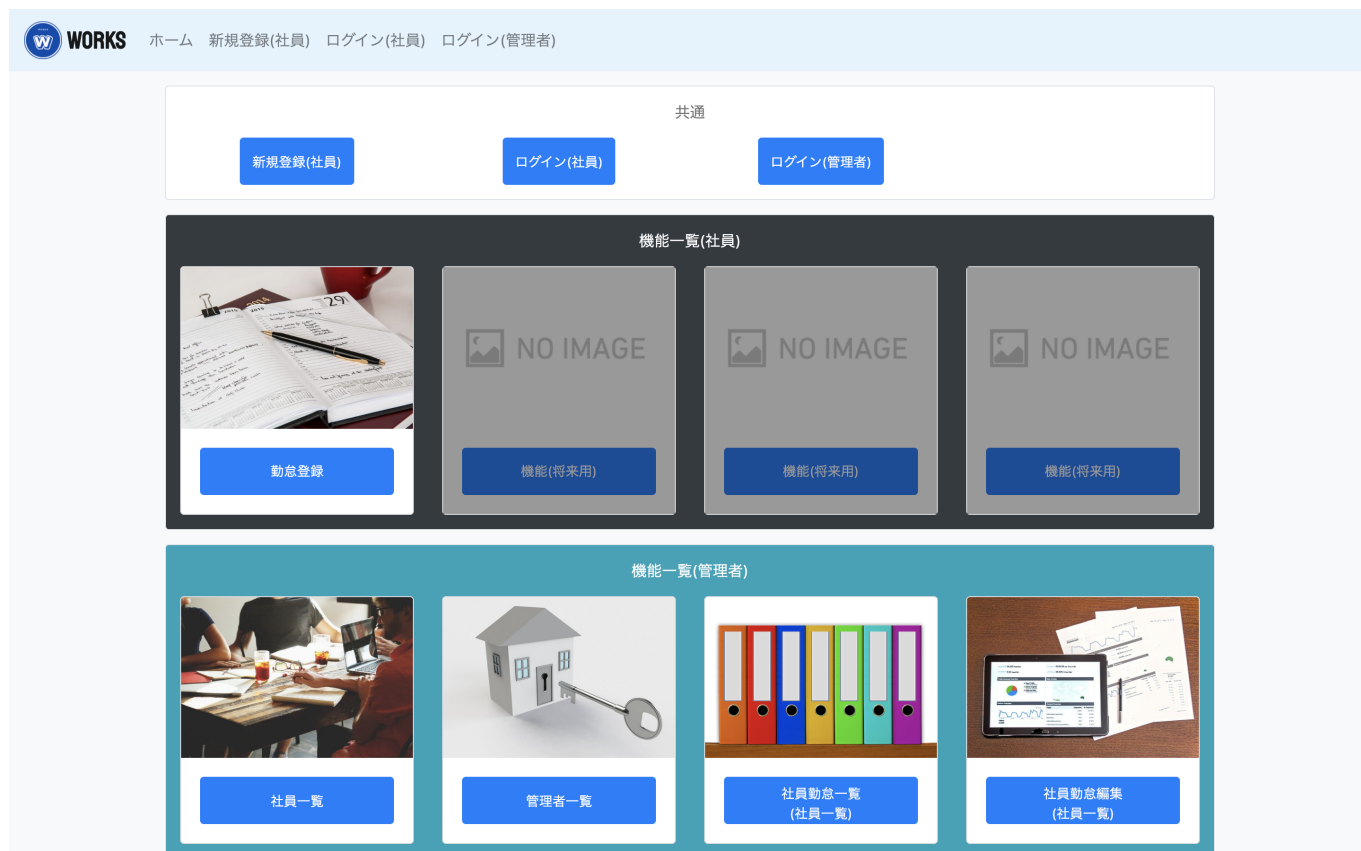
WORKS ホーム 新規登録(社員) ログイン(社員) ログイン(管理者)

共通

新規登録(社員) ログイン(社員) ログイン(管理者)

機能一覧(社員)

NO IMAGE NO IMAGE NO IMAGE

勤怠登録 機能(将来用) 機能(将来用) 機能(将来用)

機能一覧(管理者)

社員一覧 管理者一覧 社員勤怠一覧 (社員一覧) 社員勤怠編集 (社員一覧)